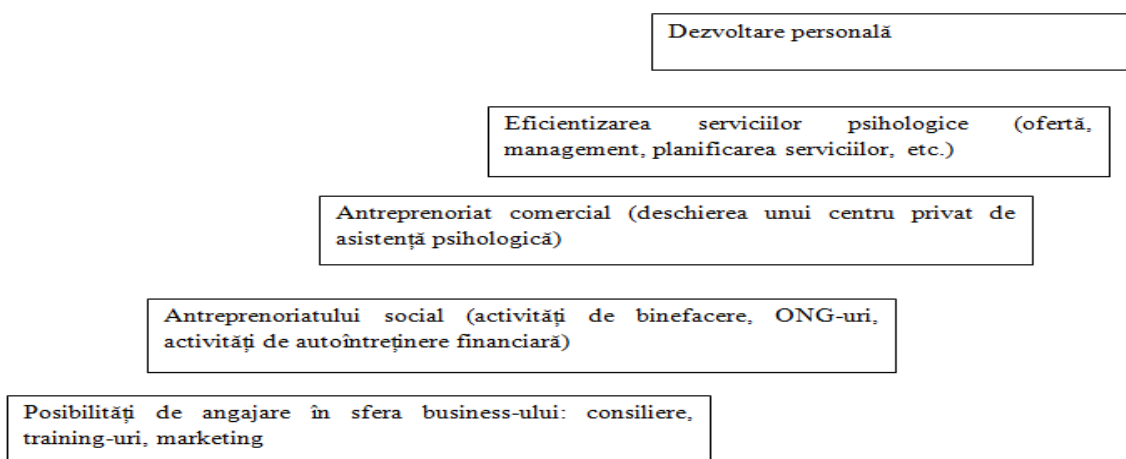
Dezvoltare personală

Eficientizarea serviciilor psihologice (ofertă, management, planificarea serviciilor, etc.)

Antreprenoriat comercial (deschierea unui centru privat de asistență psihologică)

Antreprenoriatului social (activități de binefacere, ONG-uri, activități de autoîntreținere financiară)

Posibilități de angajare în sfera business-ului: consiliere, training-uri, marketing